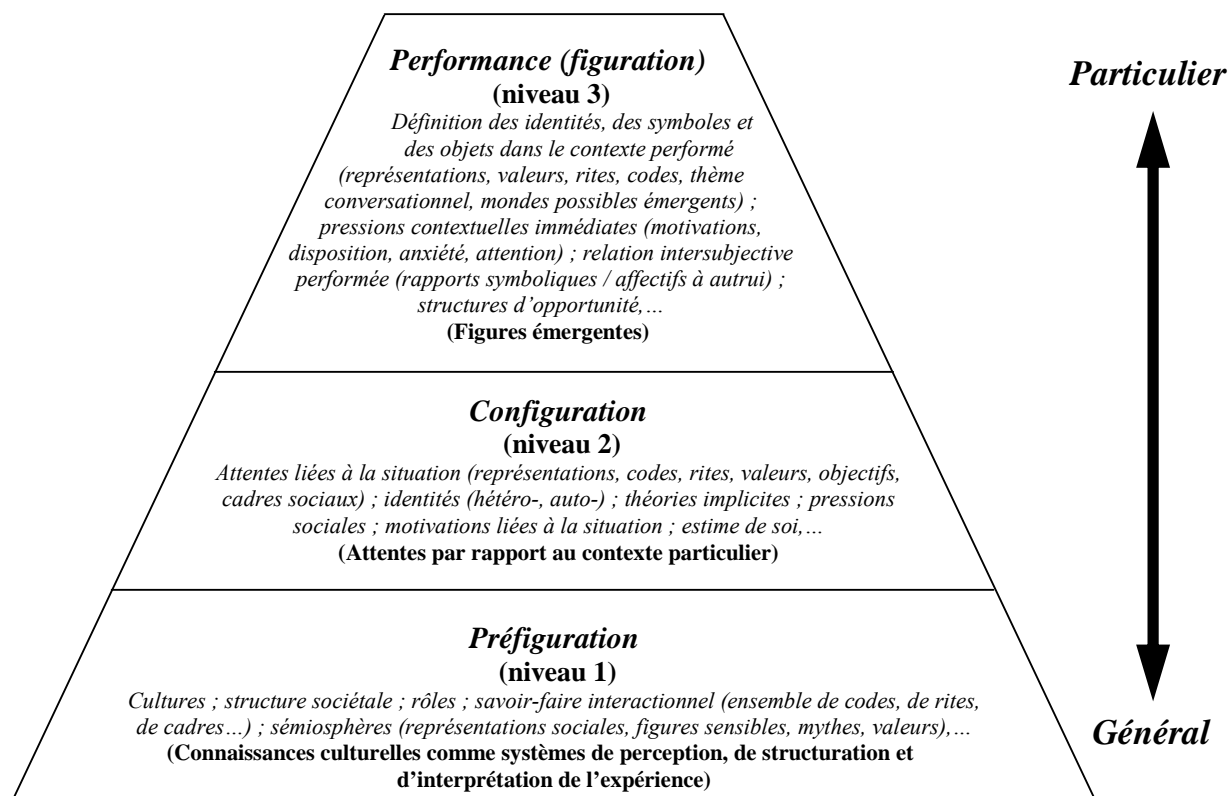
Performance (figuration)
(niveau 3)
Définition des identités, des symboles et des objets dans le contexte performé (représentations, valeurs, rites, codes, thème conversationnel, mondes possibles émergents) ; pressions contextuelles immédiates (motivations, disposition, anxiété, attention) ; relation intersubjective performée (rapports symboliques / affectifs à autrui) ; structures d'opportunité,…
(Figures émergentes)

Particulier

Configuration
(niveau 2)
Attentes liées à la situation (représentations, codes, rites, valeurs, objectifs, cadres sociaux) ; identités (hétéro-, auto-) ; théories implicites ; pressions sociales ; motivations liées à la situation ; estime de soi,…
(Attentes par rapport au contexte particulier)

Préfiguration
(niveau 1)
Cultures ; structure sociétale ; rôles ; savoir-faire interactionnel (ensemble de codes, de rites, de cadres…) ; sémiosphères (représentations sociales, figures sensibles, mythes, valeurs),…
(Connaissances culturelles comme systèmes de perception, de structuration et d'interprétation de l'expérience)

Général